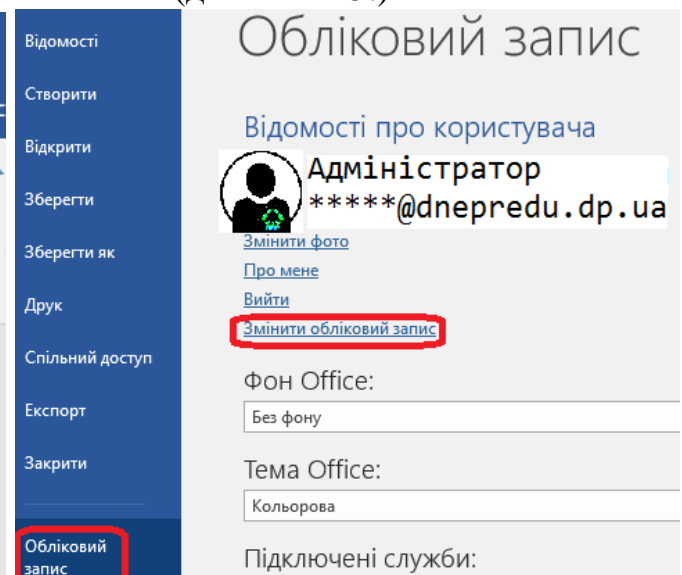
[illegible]

Відомості

Створити

Відкрити

Зберегти

Зберегти як

Друк

Спільний доступ

Експорт

Закрити

Обліковий запис

Обліковий запис

Відомості про користувача

Адміністратор
*****@dnepredu.dp.ua

Змінити фото

Про мене

Вийти

Змінити обліковий запис

Фон Office:

Без фону

Тема Office:

Кольорова

Підключені служби: